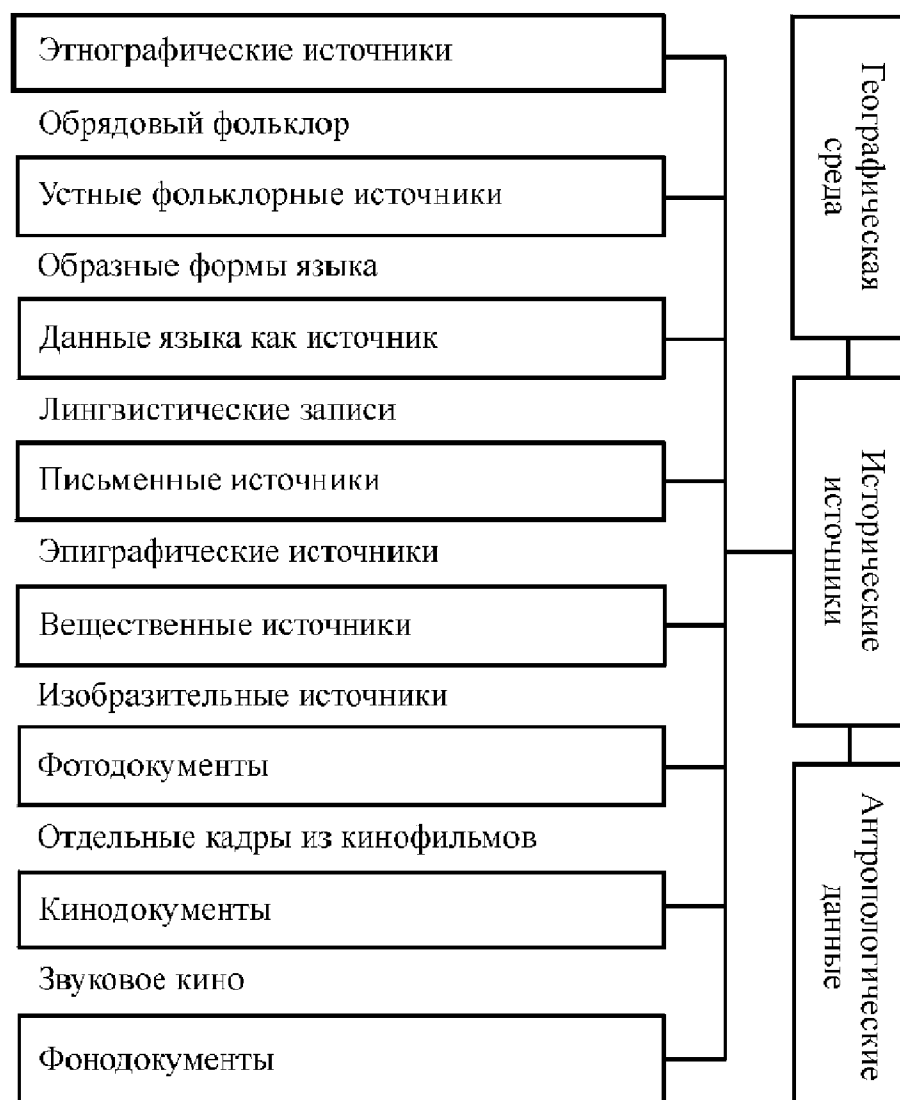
Этнографические источники

Обрядовый фольклор

Устные фольклорные источники

Образные формы языка

Данные языка как источник

Лингвистические записи

Письменные источники

Эпиграфические источники

Вещественные источники

Изобразительные источники

Фотодокументы

Отдельные кадры из кинофильмов

Кинодокументы

Звуковое кино

Фонодокументы

Географическая среда

Исторические источники

Антропологические данные